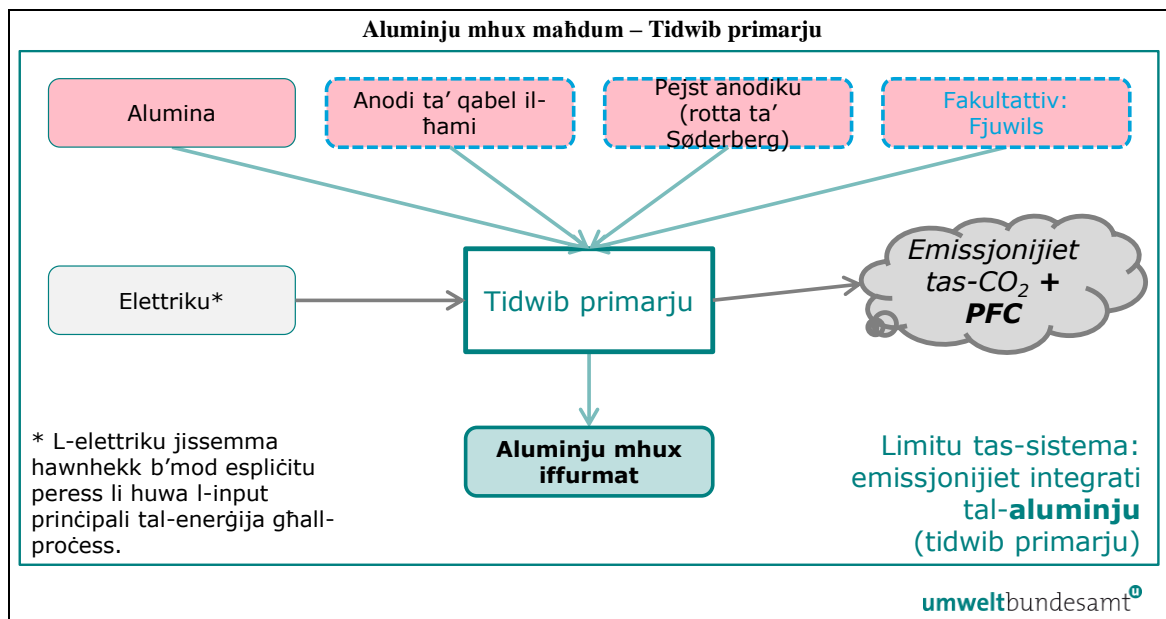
Aluminju mhux maħdum – Tidwib primarju

Alumina

Anodi ta' qabel il-ħami

Pejst anodiku (rotta ta' Søderberg)

Fakultattiv: Fjuwils

Elettriku*

Tidwib primarju

Emissjonijiet tas-$CO_2$ + PFC

Aluminju mhux iffurmat

* L-elettriku jissemma hawnhekk b'mod espliċitu peress li huwa l-input prinċipali tal-enerġija għall-proċess.

Limitu tas-sistema: emissjonijiet integrati tal-aluminju (tidwib primarju)

umweltbundesamt